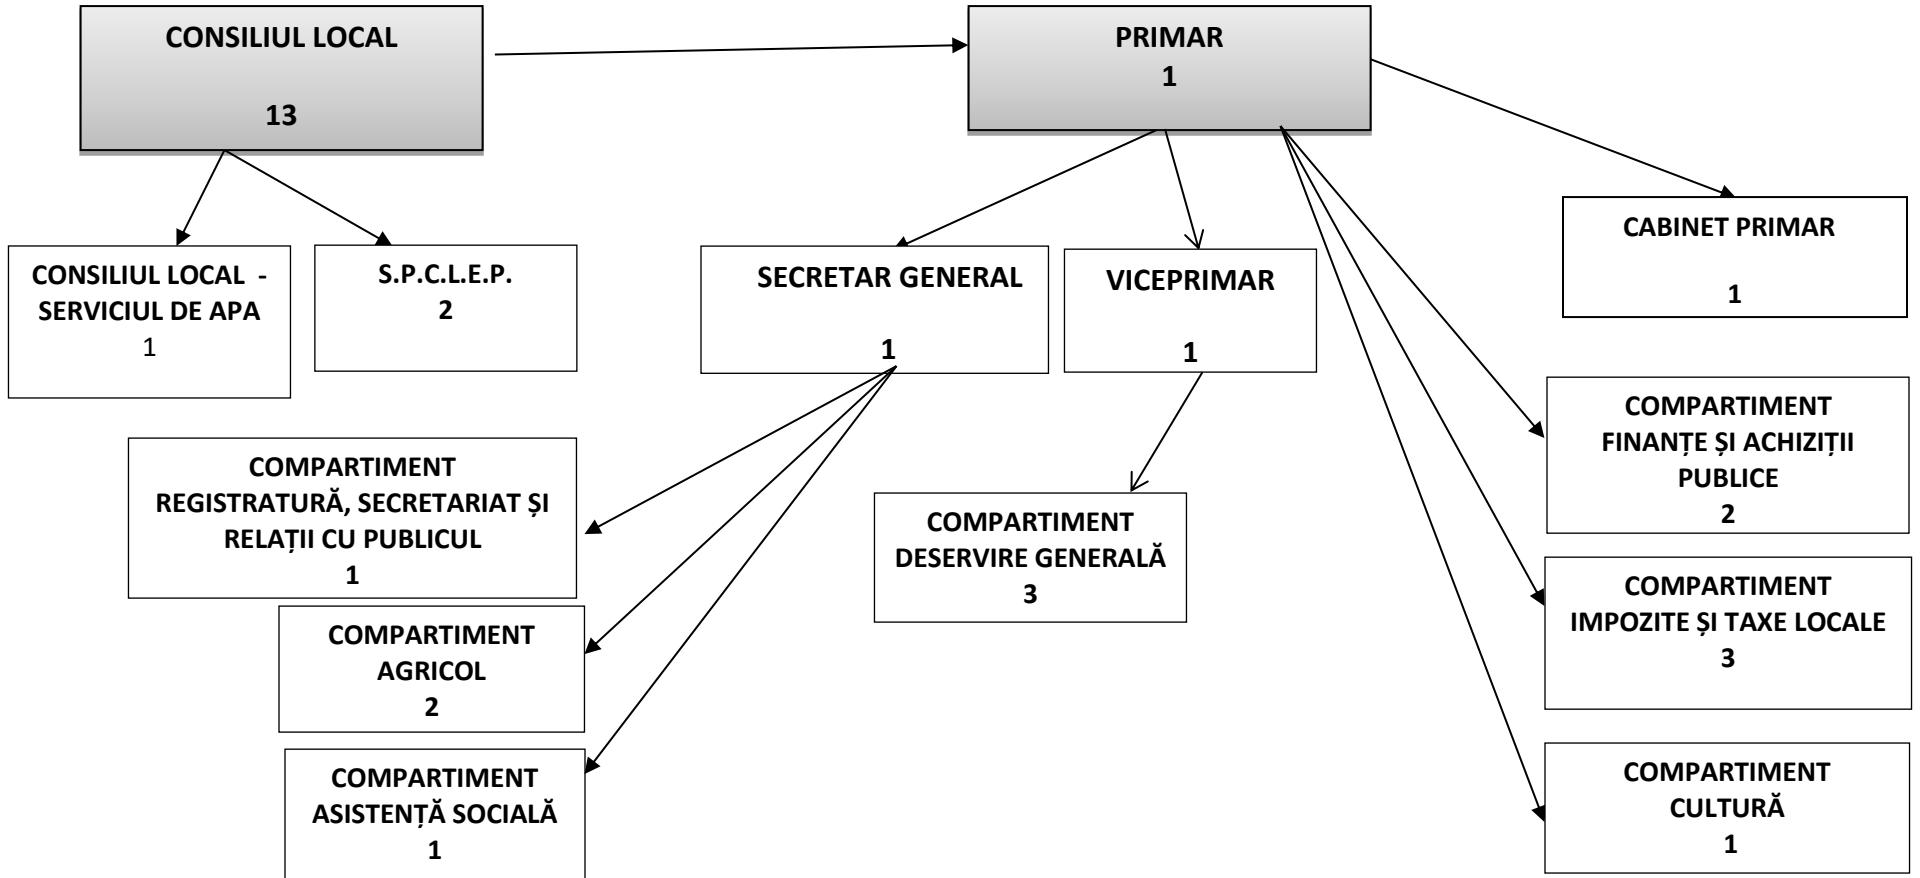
CONSILIUL LOCAL

13

PRIMAR
1

CONSILIUL LOCAL - SERVICIUL DE APA
1

S.P.C.L.E.P.
2

SECRETAR GENERAL

1

VICEPRIMAR

1

CABINET PRIMAR

1

COMPARTIMENT REGISTRATURĂ, SECRETARIAT ȘI RELAȚII CU PUBLICUL
1

COMPARTIMENT DESERVIRE GENERALĂ
3

COMPARTIMENT FINANȚE ȘI ACHIZIȚII PUBLICE
2

COMPARTIMENT AGRICOL
2

COMPARTIMENT IMPOZITE ȘI TAXE LOCALE
3

COMPARTIMENT ASISTENȚĂ SOCIALĂ
1

COMPARTIMENT CULTURĂ
1